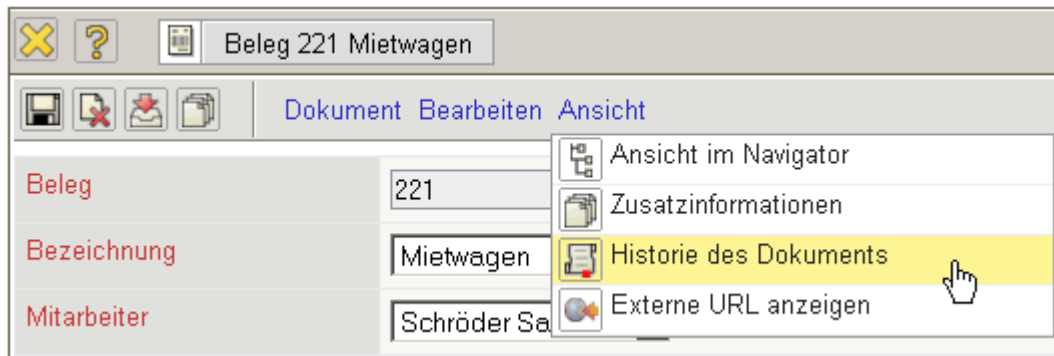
Beleg 221 Mietwagen

Dokument Bearbeiten Ansicht

Ansicht im Navigator
Zusatzinformationen
Historie des Dokuments
Externe URL anzeigen

| Beleg | 221 |
|---|---|
| Bezeichnung | Mietwagen |
| Mitarbeiter | Schröder Sa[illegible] |